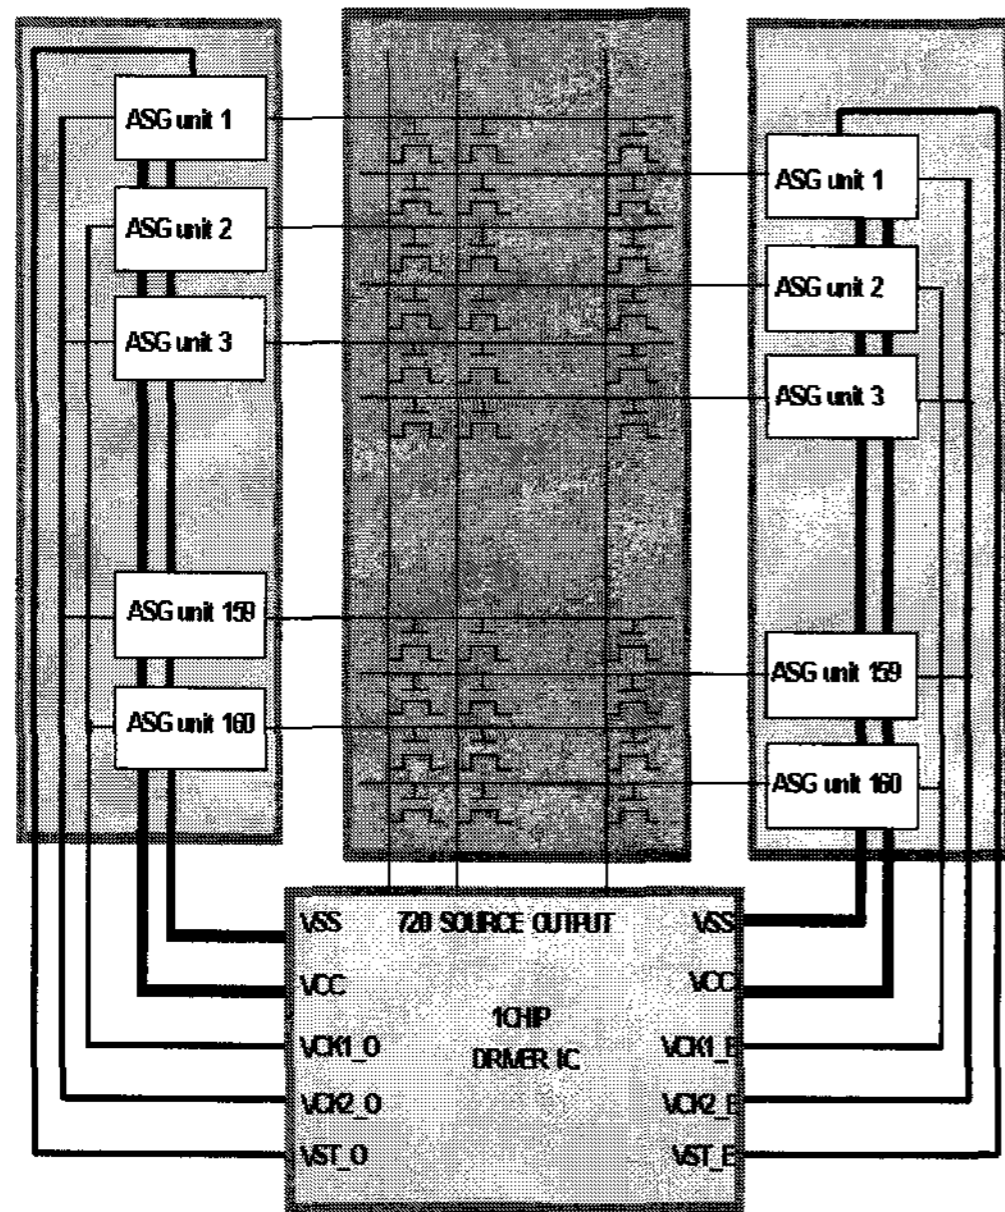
ASG unit 1
ASG unit 2
ASG unit 3
ASG unit 159
ASG unit 160

ASG unit 1
ASG unit 2
ASG unit 3
ASG unit 159
ASG unit 160

VSS
720 SOURCE OUTPUT
VSS
VCC
VCC
1CHIP
DRIVER IC
VCK1_O
VCK1_E
VCK2_O
VCK2_E
VST_O
VST_E